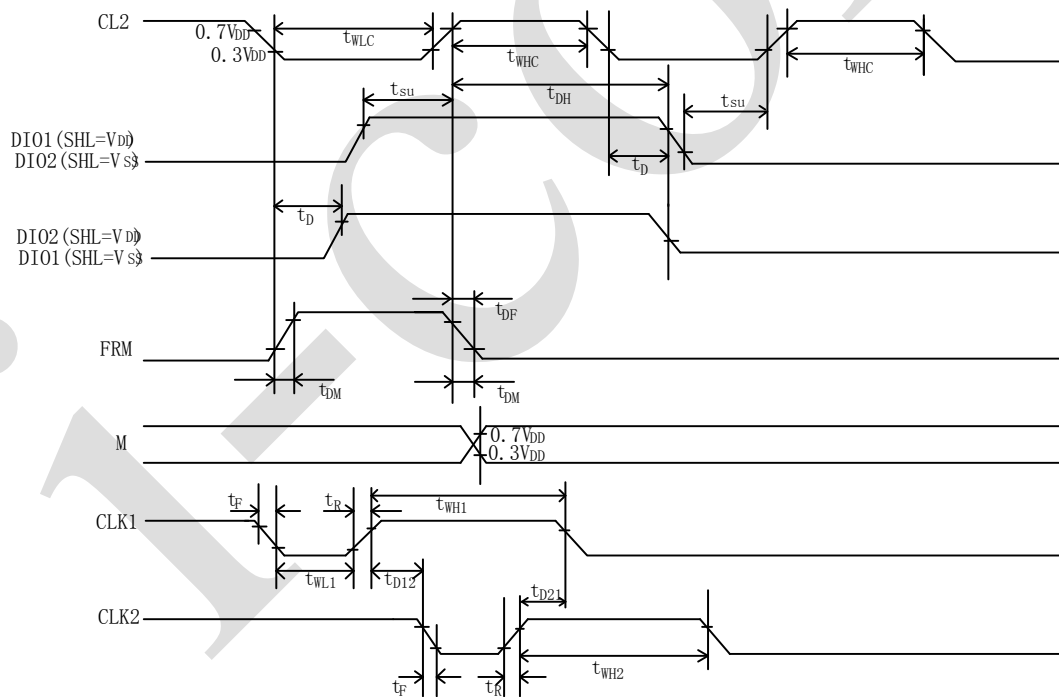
CL2

$0.7V_{DD}$

$0.3V_{DD}$

$t_{WLC}$

$t_{WHC}$

$t_{WHC}$

$t_{su}$

$t_{DH}$

$t_{su}$

DIO1(SHL=VDD)
DIO2(SHL=VSS)

$t_D$

$t_D$

DIO2(SHL=VDD)
DIO1(SHL=VSS)

$t_{DF}$

FRM

$t_{DM}$

$t_{DM}$

M

$0.7V_{DD}$

$0.3V_{DD}$

$t_F$

$t_R$

$t_{WH1}$

CLK1

$t_{WL1}$

$t_{D12}$

$t_{D21}$

CLK2

$t_{WH2}$

$t_F$

$t_R$